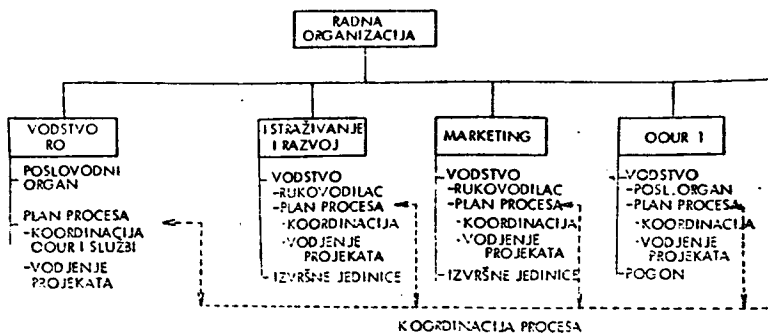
RADNA ORGANIZACIJA

VODSTVO RO

POSLOVODNI ORGAN

PLAN PROCESA
-KOORDINACIJA OOUR I SLUŽBI
-VODJENJE PROJEKATA

ISTRAŽIVANJE I RAZVOJ

VODSTVO
-RUKOVODILAC
-PLAN PROCESA
·KOORDINACIJA
·VODJENJE PROJEKATA
IZVRŠNE JEDINICE

MARKETING

VODSTVO
-RUKOVODILAC
-PLAN PROCESA
·KOORDINACIJA
·VODJENJE PROJEKATA
IZVRŠNE JEDINICE

OOUR 1

VODSTVO
-POSL. ORGAN
-PLAN PROCESA
·KOORDINACIJA
·VODJENJE PROJEKATA
POGON

KOORDINACIJA PROCESA